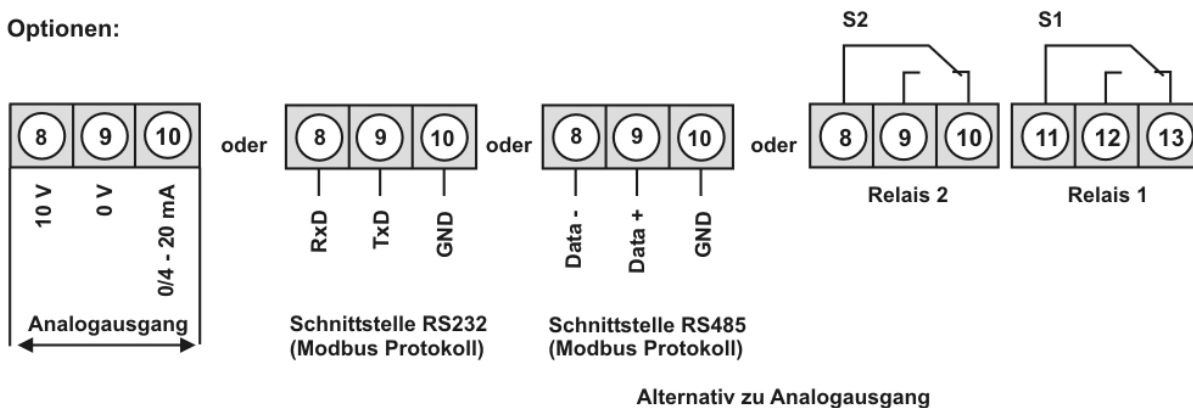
Optionen:

S2

S1

8 9 10

10 V

0 V

0/4 - 20 mA

Analogausgang

oder

8 9 10

RxD

TxD

GND

Schnittstelle RS232
(Modbus Protokoll)

oder

8 9 10

Data -

Data +

GND

Schnittstelle RS485
(Modbus Protokoll)

oder

8 9 10

Relais 2

11 12 13

Relais 1

Alternativ zu Analogausgang